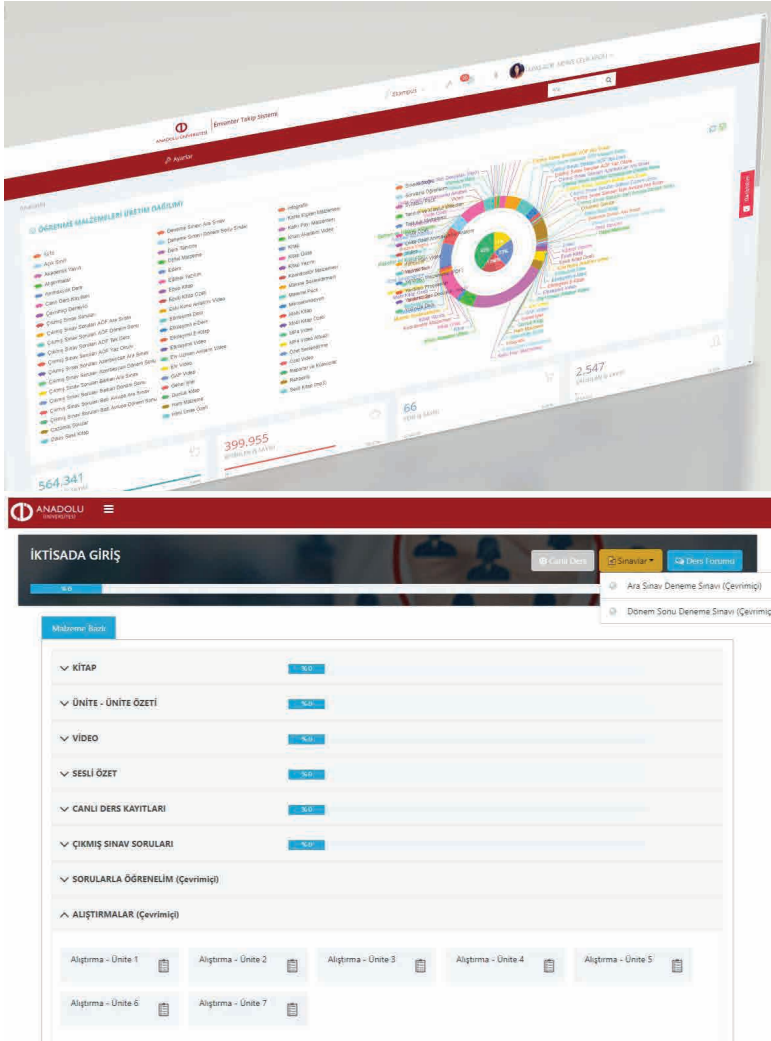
ANADOLU ÜNİVERSİTESİ
Envanter Takip Sistemi
Ekampüs
Ayarlar

ÖĞRENME MALZEMELERİ ÜRETİM DAĞILIMI

564.341
399.955
66
2.547

ANADOLU ÜNİVERSİTESİ

İKTİSADA GİRİŞ

Canlı Ders
Sınavlar
Ders Forumu

Ara Sınav Deneme Sınavı (Çevrimiçi)
Dönem Sonu Deneme Sınavı (Çevrimiçi)

%0

Malzeme Başlık

KİTAP %0
ÜNİTE - ÜNİTE ÖZETİ %0
VİDEO %0
SESLİ ÖZET %0
CANLI DERS KAYITLARI %0
ÇIKMIŞ SINAV SORULARI %0
SORULARLA ÖĞRENELİM (Çevrimiçi)
ALIŞTIRMALAR (Çevrimiçi)

Alıştırma - Ünite 1
Alıştırma - Ünite 2
Alıştırma - Ünite 3
Alıştırma - Ünite 4
Alıştırma - Ünite 5
Alıştırma - Ünite 6
Alıştırma - Ünite 7